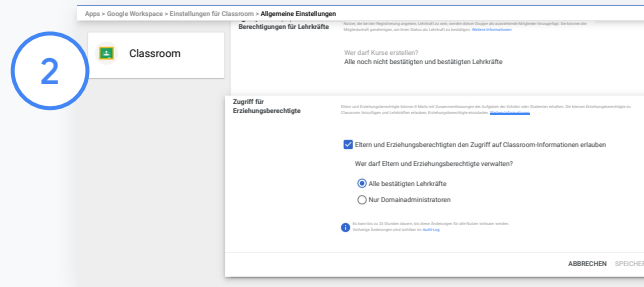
2

Apps > Google Workspace > Einstellungen für Classroom > Allgemeine Einstellungen

Classroom

Berechtigungen für Lehrkräfte

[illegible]

Wer darf Kurse erstellen?
Alle noch nicht bestätigten und bestätigten Lehrkräfte

Zugriff für Erziehungsberechtigte

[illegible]

Eltern und Erziehungsberechtigten den Zugriff auf Classroom-Informationen erlauben

Wer darf Eltern und Erziehungsberechtigte verwalten?

Alle bestätigten Lehrkräfte

Nur Domainadministratoren

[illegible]

ABBRECHEN SPEICHE